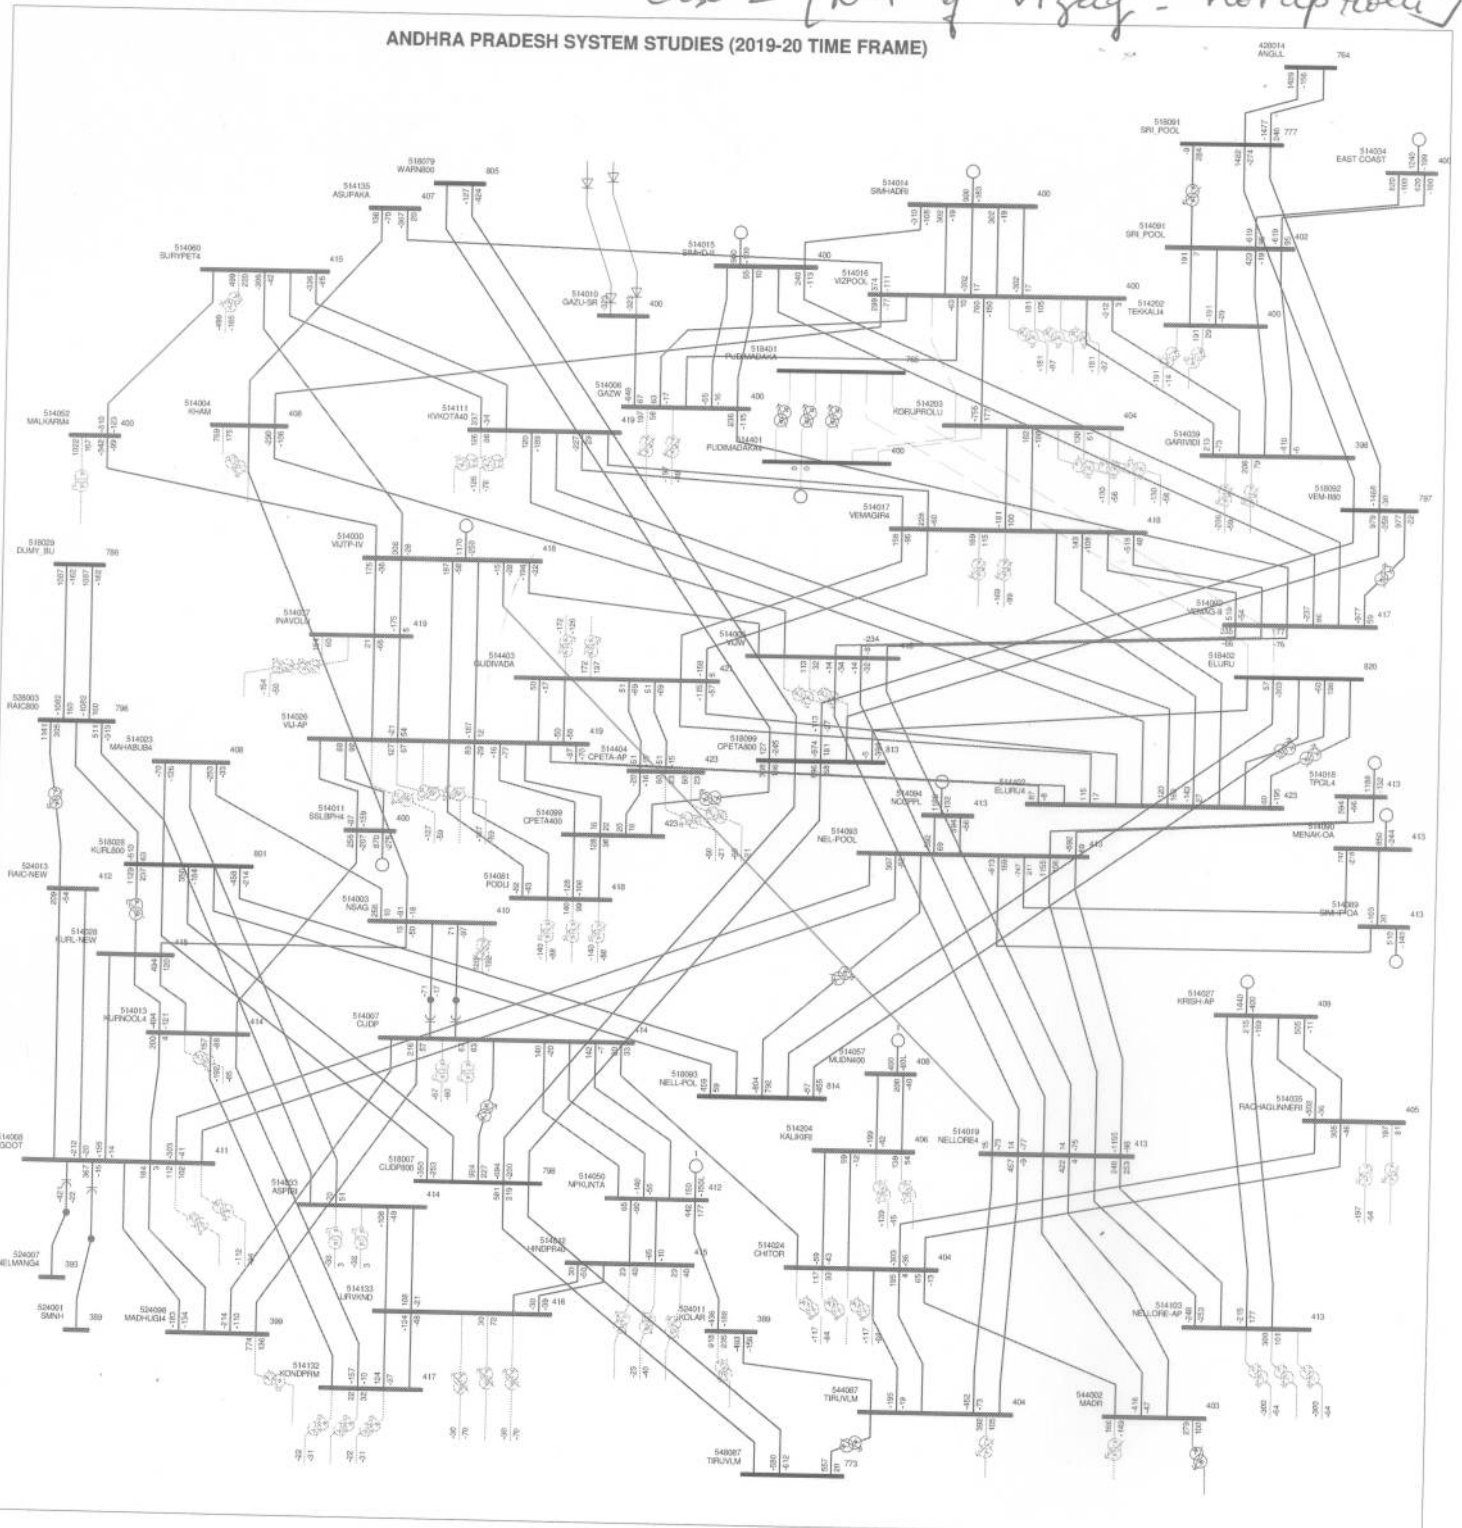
ANDHRA PRADESH SYSTEM STUDIES (2019-20 TIME FRAME)

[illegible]

428014 ANGUL 764
518091 SRI_POOL
514034 EAST COAST
518079 WARN800 805
514135 ASUPAKA 407
514014 SIMHADRI 400
514060 SURYPET4 415
514015 SBAVDI-II 400
514016 VIZPOOL 400
514091 SRI_POOL
514010 GAZU-SR 400
514252 TEKKALI4 400
518401 PUDIMADAKA
514006 GAZW 400
514052 MALKARM4 400
514004 KHAM 408
514111 KVKOTA40 419
514203 KORUPROLU 404
514401 PUDIMADAKM 400
514039 GARIVIDI 398
518092 VEM-800 797
518029 DUMY_BU 780
514000 VIJTP-IV 418
514017 VEMAGIR4 418
514027 INAVOLU 419
514403 GUDIVADA
514009 VIJW
514009 VEMAGIR
518402 ELURU 820
528003 RAIC800 796
514023 MAHABUB4 408
514026 VIJ-AP 419
514404 CPETA-AP
518099 CPETA800 813
514402 ELURU4
514018 TPCIL4 413
514011 SSLBPH4 400
514099 CPETA400
514094 NCCPPL 413
514090 MENAK-OA 413
518028 KURL800 801
514093 NEL-POOL
524013 RAIC-NEW 412
514081 PODLI 418
514003 NSAGI 410
514089 SIMHPOA 413
514028 KURL-NEW
514027 KRISH-AP 409
514013 KURNOOL4 414
514007 CUDP 414
518093 NELL-POL 814
514057 MLDN400 408
514035 RACHAGUNNERI 405
514068 GOOT 411
518007 CUDP800 798
514204 KALIKIRI 406
514019 NELLORE4 413
514033 ASPRI 414
514050 NPKUNTA 412
514036 HINDPR4 415
514024 CHITOR 404
524007 NELMANG4 393
524001 SMNH 389
524098 MADHUGI4 399
514133 URVKND
524011 KOLAR 389
514103 NELLORE-AP 413
514132 KONDPRM 417
544007 TIRUVLM 404
544002 MADR 403
548087 TIRUVLM 773